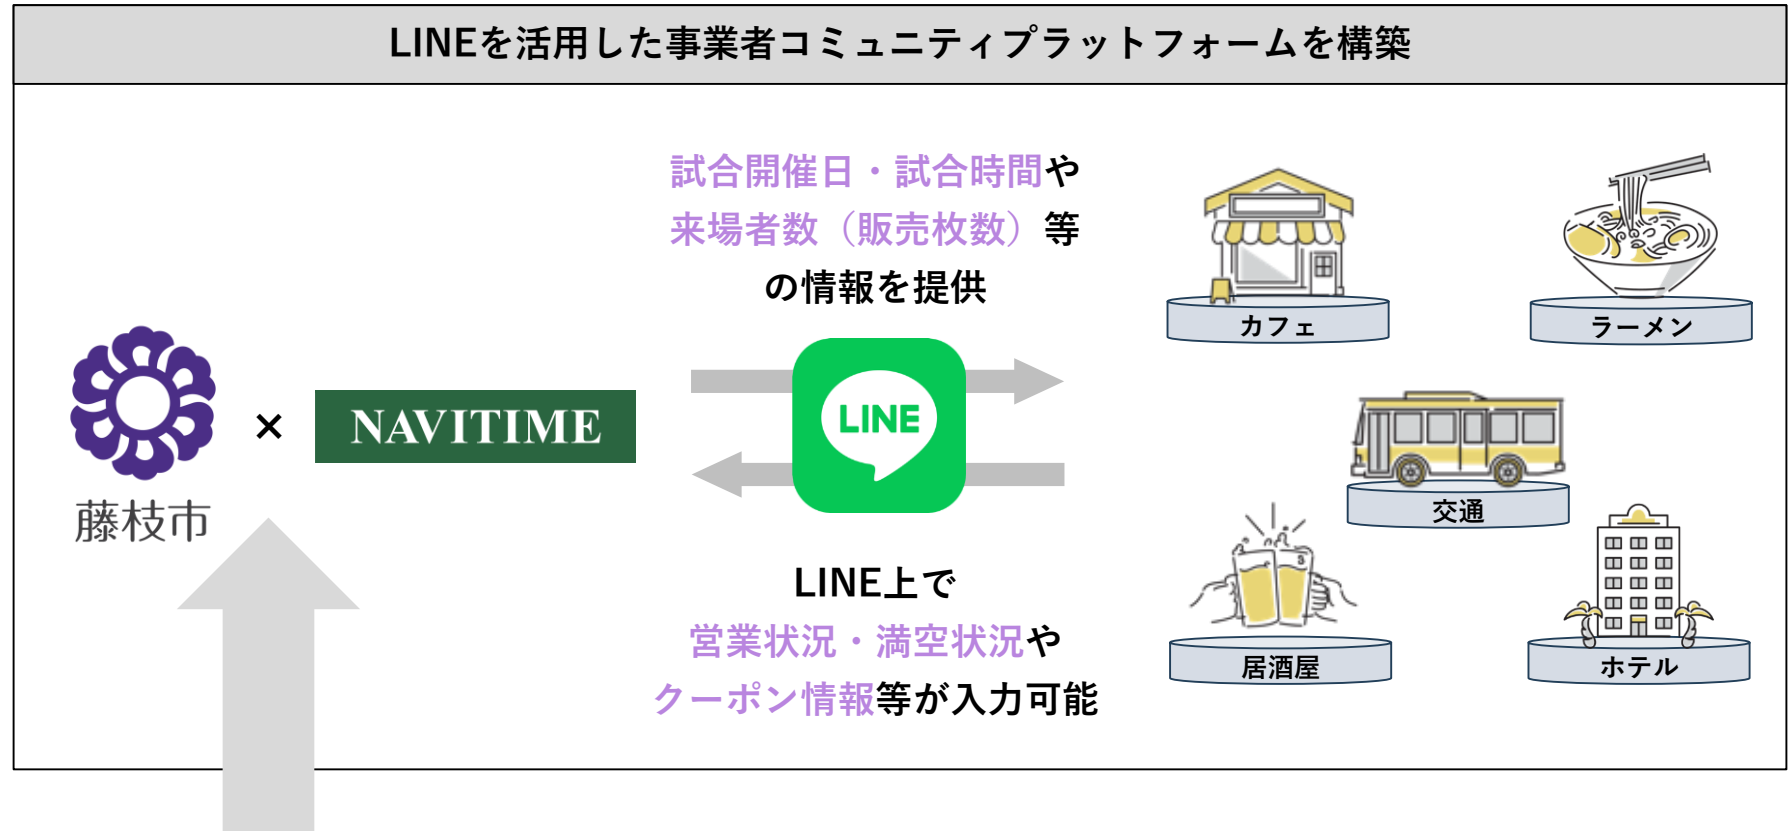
LINEを活用した事業者コミュニティプラットフォームを構築

藤枝市

×

NAVITIME

試合開催日・試合時間や
来場者数（販売枚数）等
の情報を提供

LINE

LINE上で
営業状況・満空状況や
クーポン情報等が入力可能

カフェ

ラーメン

交通

居酒屋

ホテル